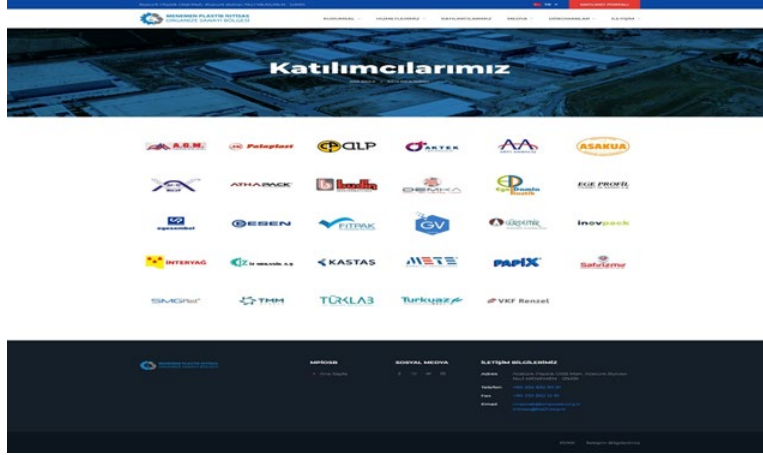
MENEMEN PLASTİK İHTİSAS ORGANİZE SANAYİ BÖLGESİ

Katılımcılarımız

A.G.M.
Paleplast
ALP
AKTEK
AA
ASAKUA
ATHAPACK
DEMKA
EGE PROFİL
EBEN
FITPAK
GV
inovpack
INTERYAĞ
KASTAS
METE
PAPİX
SMGPet
TMM
TÜRKLAB
Turkuaz
VKF Renzel

MPIOSB
SOSYAL MEDYA
İLETİŞİM BİLGİLERİMİZ
Adres
Telefon
Fax
E-mail